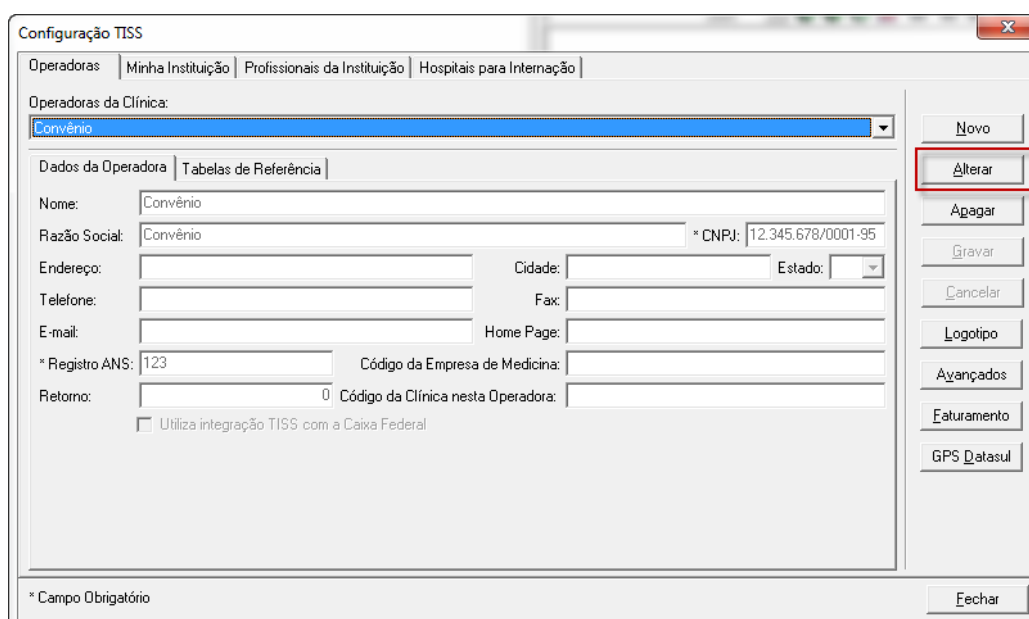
Configuração TISS

Operadoras | Minha Instituição | Profissionais da Instituição | Hospitais para Internação

Operadoras da Clínica:
Convênio

Dados da Operadora | Tabelas de Referência

Nome: Convênio
Razão Social: Convênio
* CNPJ: 12.345.678/0001-95
Endereço:
Cidade:
Estado:
Telefone:
Fax:
E-mail:
Home Page:
* Registro ANS: 123
Código da Empresa de Medicina:
Retorno: 0
Código da Clínica nesta Operadora:
Utiliza integração TISS com a Caixa Federal

Novo
Alterar
Apagar
Gravar
Cancelar
Logotipo
Avançados
Faturamento
GPS Datasul

* Campo Obrigatório
Fechar